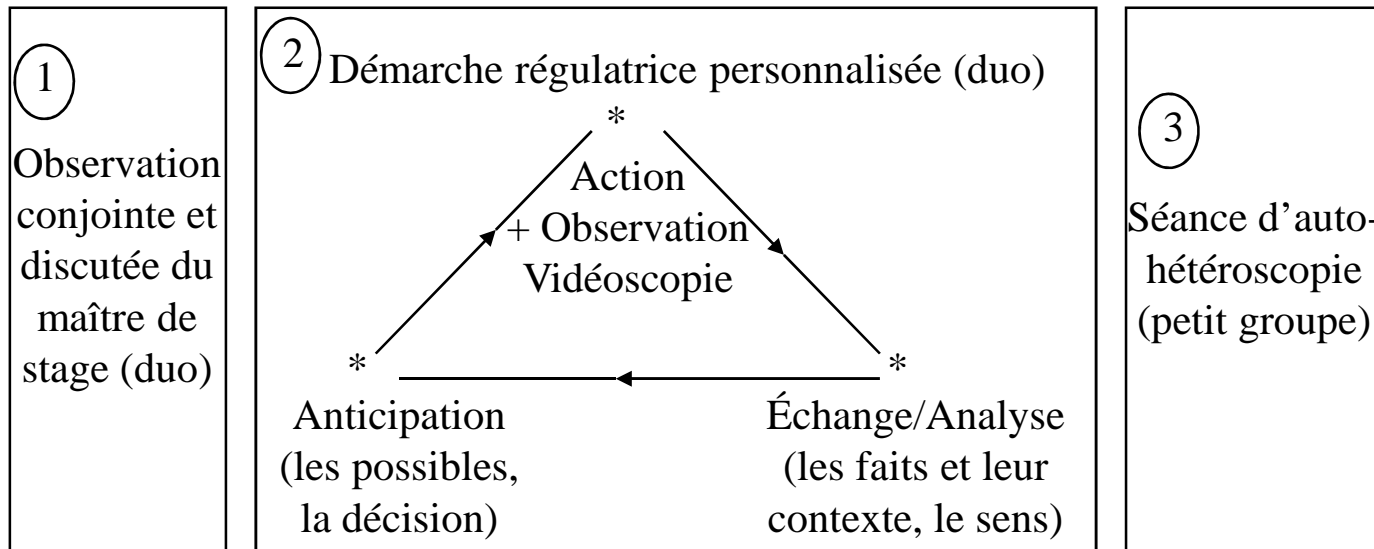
1

Observation conjointe et discutée du maître de stage (duo)

2 Démarche régulatrice personnalisée (duo)

*

Action + Observation Vidéoscopie

*

Anticipation (les possibles, la décision)

*

Échange/Analyse (les faits et leur contexte, le sens)

3

Séance d'auto-hétéroscopie (petit groupe)